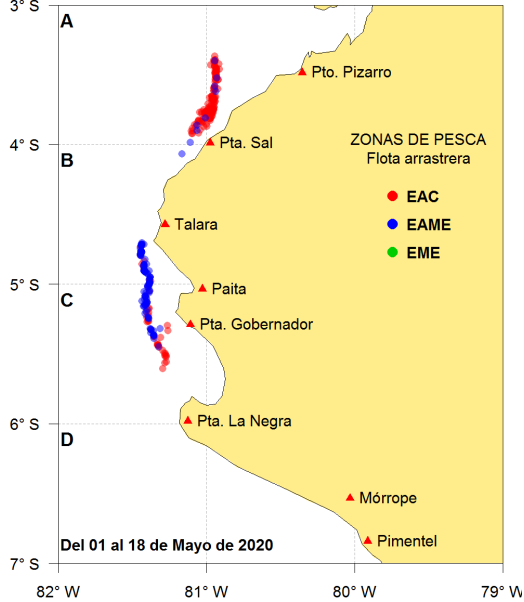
3° S
A
Pto. Pizarro
4° S
B
Pta. Sal
ZONAS DE PESCA
Flota arrastrera
EAC
EAME
EME
Talara
5° S
C
Paita
Pta. Gobernador
6° S
D
Pta. La Negra
Mórrope
Pimentel
Del 01 al 18 de Mayo de 2020
7° S
82° W
81° W
80° W
79° W